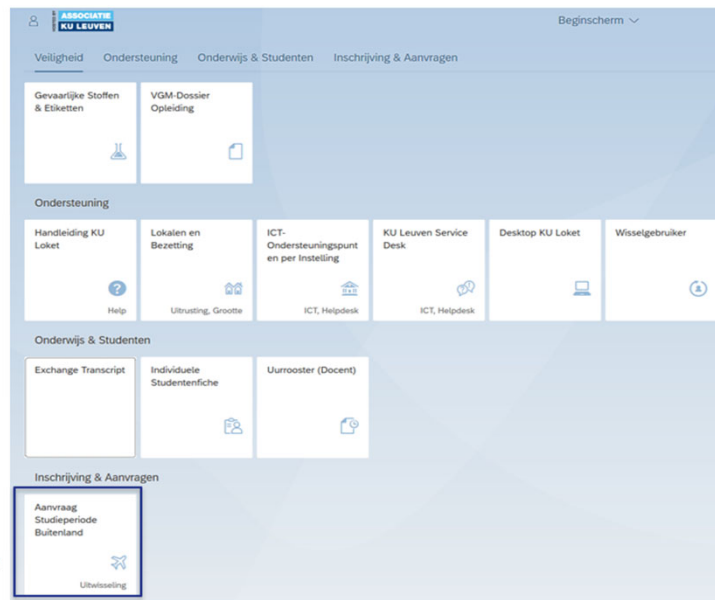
ASSOCIATIE KU LEUVEN

Beginscherm

Veiligheid Ondersteuning Onderwijs & Studenten Inschrijving & Aanvragen

Gevaarlijke Stoffen & Etiketten

VGM-Dossier Opleiding

Ondersteuning

Handleiding KU Loket

Help

Lokalen en Bezetting

Uitrusting, Grootte

ICT-Ondersteuningspunten per Instelling

ICT, Helpdesk

KU Leuven Service Desk

ICT, Helpdesk

Desktop KU Loket

Wisselgebruiker

Onderwijs & Studenten

Exchange Transcript

Individuele Studentenfiche

Uurrooster (Docent)

Inschrijving & Aanvragen

Aanvraag Studieperiode Buitenland

Uitwisseling